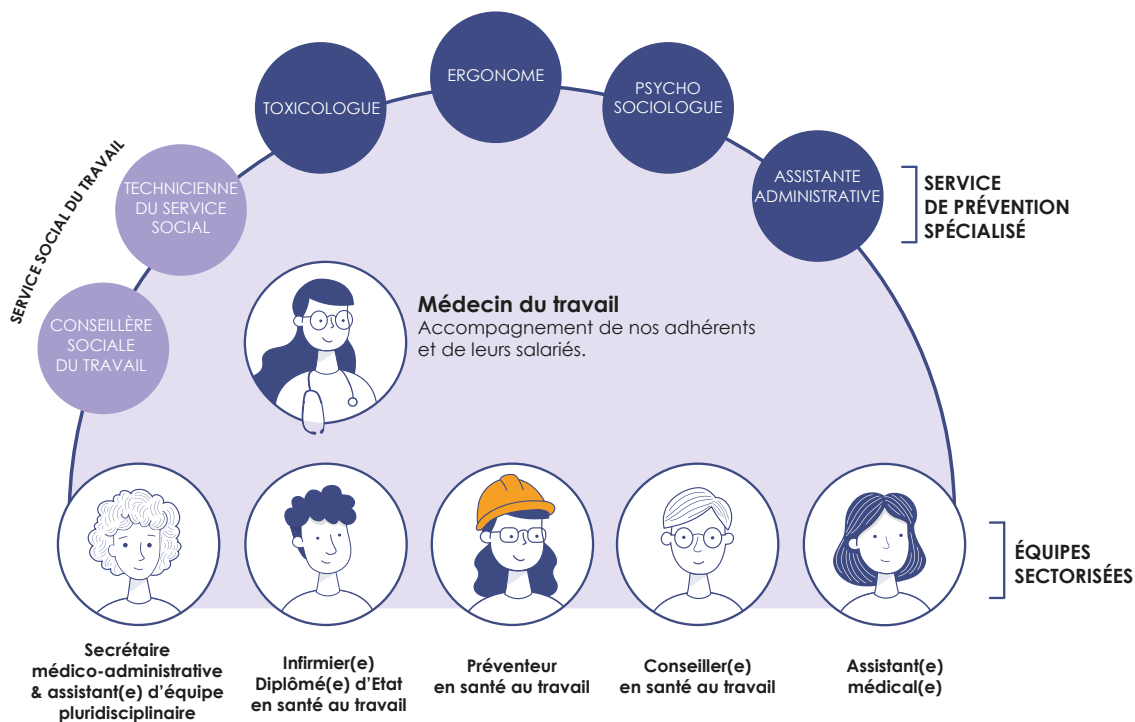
SERVICE SOCIAL DU TRAVAIL

CONSEILLÈRE SOCIALE DU TRAVAIL

TECHNICIENNE DU SERVICE SOCIAL

TOXICOLOGUE

ERGONOME

PSYCHO SOCIOLOGUE

ASSISTANTE ADMINISTRATIVE

SERVICE DE PRÉVENTION SPÉCIALISÉ

Médecin du travail
Accompagnement de nos adhérents et de leurs salariés.

ÉQUIPES SECTORISÉES

Secrétaire médico-administrative & assistant(e) d'équipe pluridisciplinaire

Infirmier(e) Diplômé(e) d'Etat en santé au travail

Préventeur en santé au travail

Conseiller(e) en santé au travail

Assistant(e) médical(e)